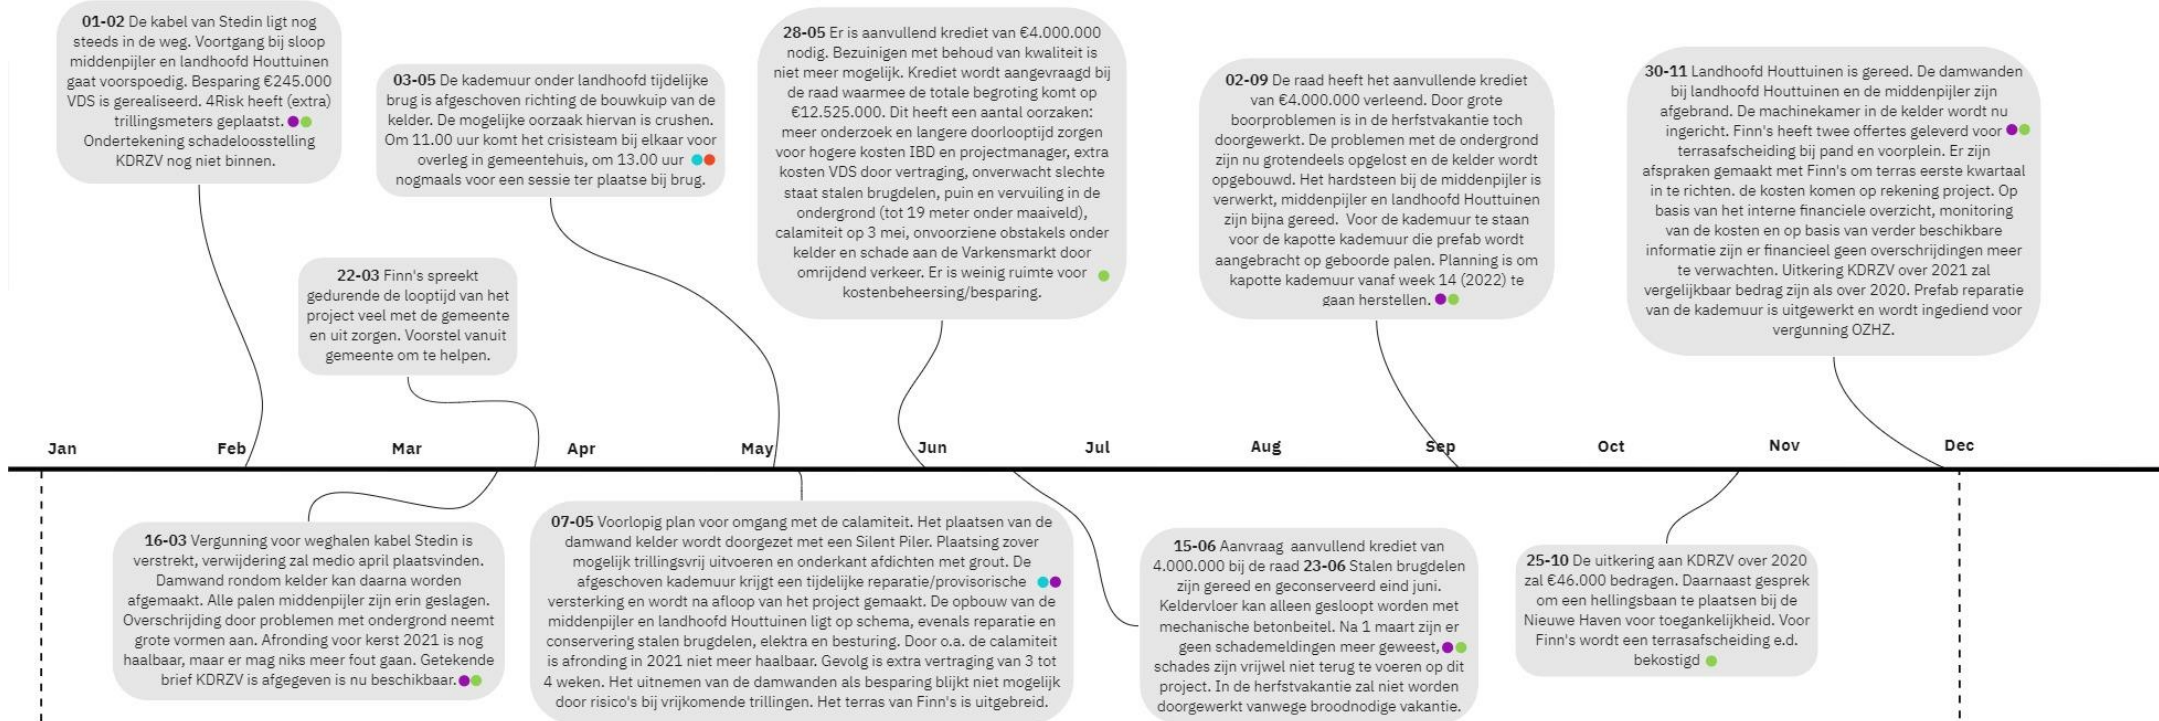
**01-02** De kabel van Stedin ligt nog steeds in de weg. Voortgang bij sloop middenpijler en landhoofd Houttuinen gaat voorspoedig. Besparing €245.000 VDS is gerealiseerd. 4Risk heeft (extra) trillingsmeters geplaatst. Ondertekening schadeloosstelling KDRZV nog niet binnen.

**03-05** De kademuur onder landhoofd tijdelijke brug is afgeschoven richting de bouwkuip van de kelder. De mogelijke oorzaak hiervan is crushen. Om 11.00 uur komt het crisisteam bij elkaar voor overleg in gemeentehuis, om 13.00 uur nogmaals voor een sessie ter plaatse bij brug.

**28-05** Er is aanvullend krediet van €4.000.000 nodig. Bezuinigen met behoud van kwaliteit is niet meer mogelijk. Krediet wordt aangevraagd bij de raad waarmee de totale begroting komt op €12.525.000. Dit heeft een aantal oorzaken: meer onderzoek en langere doorlooptijd zorgen voor hogere kosten IBD en projectmanager, extra kosten VDS door vertraging, onverwacht slechte staat stalen brugdelen, puin en vervuiling in de ondergrond (tot 19 meter onder maaiveld), calamiteit op 3 mei, onvoorziene obstakels onder kelder en schade aan de Varkensmarkt door omrijdend verkeer. Er is weinig ruimte voor kostenbeheersing/besparing.

**02-09** De raad heeft het aanvullende krediet van €4.000.000 verleend. Door grote boorproblemen is in de herfstvakantie toch doorgewerkt. De problemen met de ondergrond zijn nu grotendeels opgelost en de kelder wordt opgebouwd. Het hardsteen bij de middenpijler is verwerkt, middenpijler en landhoofd Houttuinen zijn bijna gereed. Voor de kademuur te staan voor de kapotte kademuur die prefab wordt aangebracht op geboorde palen. Planning is om kapotte kademuur vanaf week 14 (2022) te gaan herstellen.

**30-11** Landhoofd Houttuinen is gereed. De damwanden bij landhoofd Houttuinen en de middenpijler zijn afgebrand. De machinekamer in de kelder wordt nu ingericht. Finn's heeft twee offertes geleverd voor terrasafscheiding bij pand en voorplein. Er zijn afspraken gemaakt met Finn's om terras eerste kwartaal in te richten. de kosten komen op rekening project. Op basis van het interne financiele overzicht, monitoring van de kosten en op basis van verder beschikbare informatie zijn er financieel geen overschrijdingen meer te verwachten. Uitkering KDRZV over 2021 zal vergelijkbaar bedrag zijn als over 2020. Prefab reparatie van de kademuur is uitgewerkt en wordt ingediend voor vergunning OZHZ.

**22-03** Finn's spreekt gedurende de looptijd van het project veel met de gemeente en uit zorgen. Voorstel vanuit gemeente om te helpen.

Jan Feb Mar Apr May Jun Jul Aug Sep Oct Nov Dec

**16-03** Vergunning voor weghalen kabel Stedin is verstrekt, verwijdering zal medio april plaatsvinden. Damwand rondom kelder kan daarna worden afgemaakt. Alle palen middenpijler zijn erin geslagen. Overschrijding door problemen met ondergrond neemt grote vormen aan. Afronding voor kerst 2021 is nog haalbaar, maar er mag niks meer fout gaan. Getekende brief KDRZV is afgegeven is nu beschikbaar.

**07-05** Voorlopig plan voor omgang met de calamiteit. Het plaatsen van de damwand kelder wordt doorgezet met een Silent Piler. Plaatsing zover mogelijk trillingsvrij uitvoeren en onderkant afdichten met grout. De afgeschoven kademuur krijgt een tijdelijke reparatie/provisorische versterking en wordt na afloop van het project gemaakt. De opbouw van de middenpijler en landhoofd Houttuinen ligt op schema, evenals reparatie en conservering stalen brugdelen, elektra en besturing. Door o.a. de calamiteit is afronding in 2021 niet meer haalbaar. Gevolg is extra vertraging van 3 tot 4 weken. Het uitnemen van de damwanden als besparing blijkt niet mogelijk door risico's bij vrijkomende trillingen. Het terras van Finn's is uitgebreid.

**15-06** Aanvraag aanvullend krediet van 4.000.000 bij de raad **23-06** Stalen brugdelen zijn gereed en geconserveerd eind juni. Keldervloer kan alleen gesloopt worden met mechanische betonbeitel. Na 1 maart zijn er geen schademeldingen meer geweest, schades zijn vrijwel niet terug te voeren op dit project. In de herfstvakantie zal niet worden doorgewerkt vanwege broodnodige vakantie.

**25-10** De uitkering aan KDRZV over 2020 zal €46.000 bedragen. Daarnaast gesprek om een hellingsbaan te plaatsen bij de Nieuwe Haven voor toegankelijkheid. Voor Finn's wordt een terrasafscheiding e.d. bekostigd